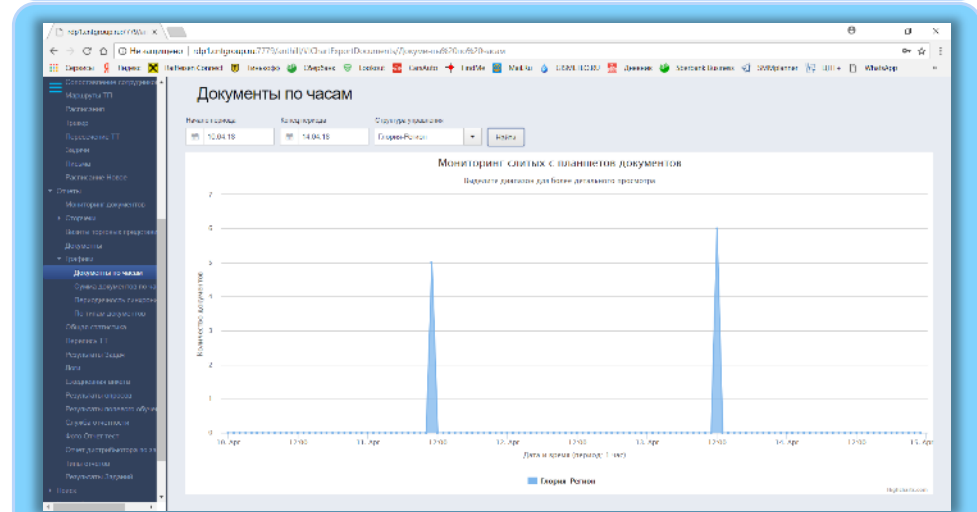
sfa1.antgroup.ru:777/Ar ×

← → C ⌂ ⓘ Не защищено | sfa1.antgroup.ru:7777/antM3/ChartReportDocuments/Документы%20по%20часам

Сервисы Яндекс TeNetwin Connect Тинькофф СберБанк Facebook CarsAuto FindMe MailRu DEMO/BICOM Дневник Sberbank Business SWdpartner LDI + WhatsApp

Сопоставление географии
Маршруты ТП
Регламенты
Тренер
Передача ТП
Задачи
Письма
Расписание Новое
▾ Отчеты
Мониторинг документов
▸ Отгрузка
Бланки торговых представ
Документы
▾ Графики
Документы по часам
Сумма документов по ча
Пересечения планов
Загрузка документов
Общая статистика
Перевозка ТП
Результаты Задач
Визит
Складская группа
Результаты опроса
Результаты полевого обуч
Служба отчетности
Фото Отчёт тест
Отчет дистрибьюторов по по
Тепловые карты
Результаты Заданий
▸ Карты

Документы по часам

Начало периода
10.04.18
Конец периода
14.04.18
Структурное подразделение
Георги-Регион
Найти

Мониторинг слитых с планшетов документов
Выделите диапазон для более детального просмотра

7
6
5
4
3
2
1
0

Количество документов

10. Apr 12:00 11. Apr 12:00 12. Apr 12:00 13. Apr 12:00 14. Apr 12:00 15. Apr

Дата и время (период: 1 час)

Георги-Регион

Highcharts.com